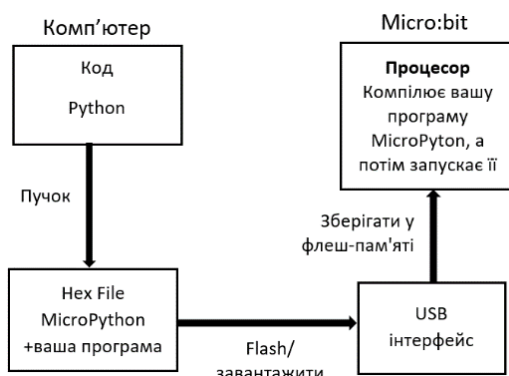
Комп'ютер

Код

Python

Пучок

Hex File MicroPython +ваша програма

Flash/ завантажити

USB інтерфейс

Зберігати у флеш-пам'яті

Micro:bit

Процесор Компілює вашу програму MicroPyton, а потім запускає її